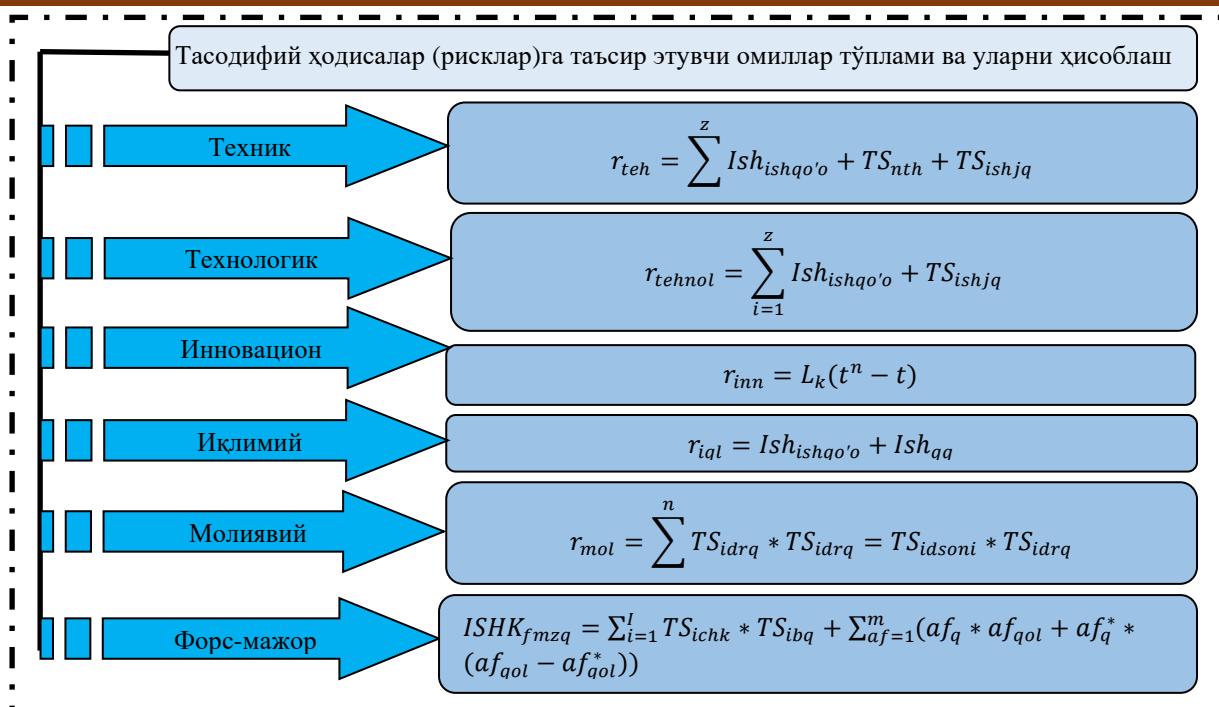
Тасодифий ҳодисалар (рисклар)га таъсир этувчи омиллар тўплами ва уларни ҳисоблаш

Техник

$r_{teh} = \sum^{z} Ish_{ishqo'o} + TS_{nth} + TS_{ishjq}$

Технологик

$r_{tehnol} = \sum_{i=1}^{z} Ish_{ishqo'o} + TS_{ishjq}$

Инновацион

$r_{inn} = L_k(t^n - t)$

Иқлимий

$r_{iql} = Ish_{ishqo'o} + Ish_{qq}$

Молиявий

$r_{mol} = \sum^{n} TS_{idrq} * TS_{idrq} = TS_{idsoni} * TS_{idrq}$

Форс-мажор

$ISHK_{fmzq} = \sum_{i=1}^{I} TS_{ichk} * TS_{ibq} + \sum_{af=1}^{m}(af_q * af_{qol} + af_q^* * (af_{qol} - af_{qol}^*))$